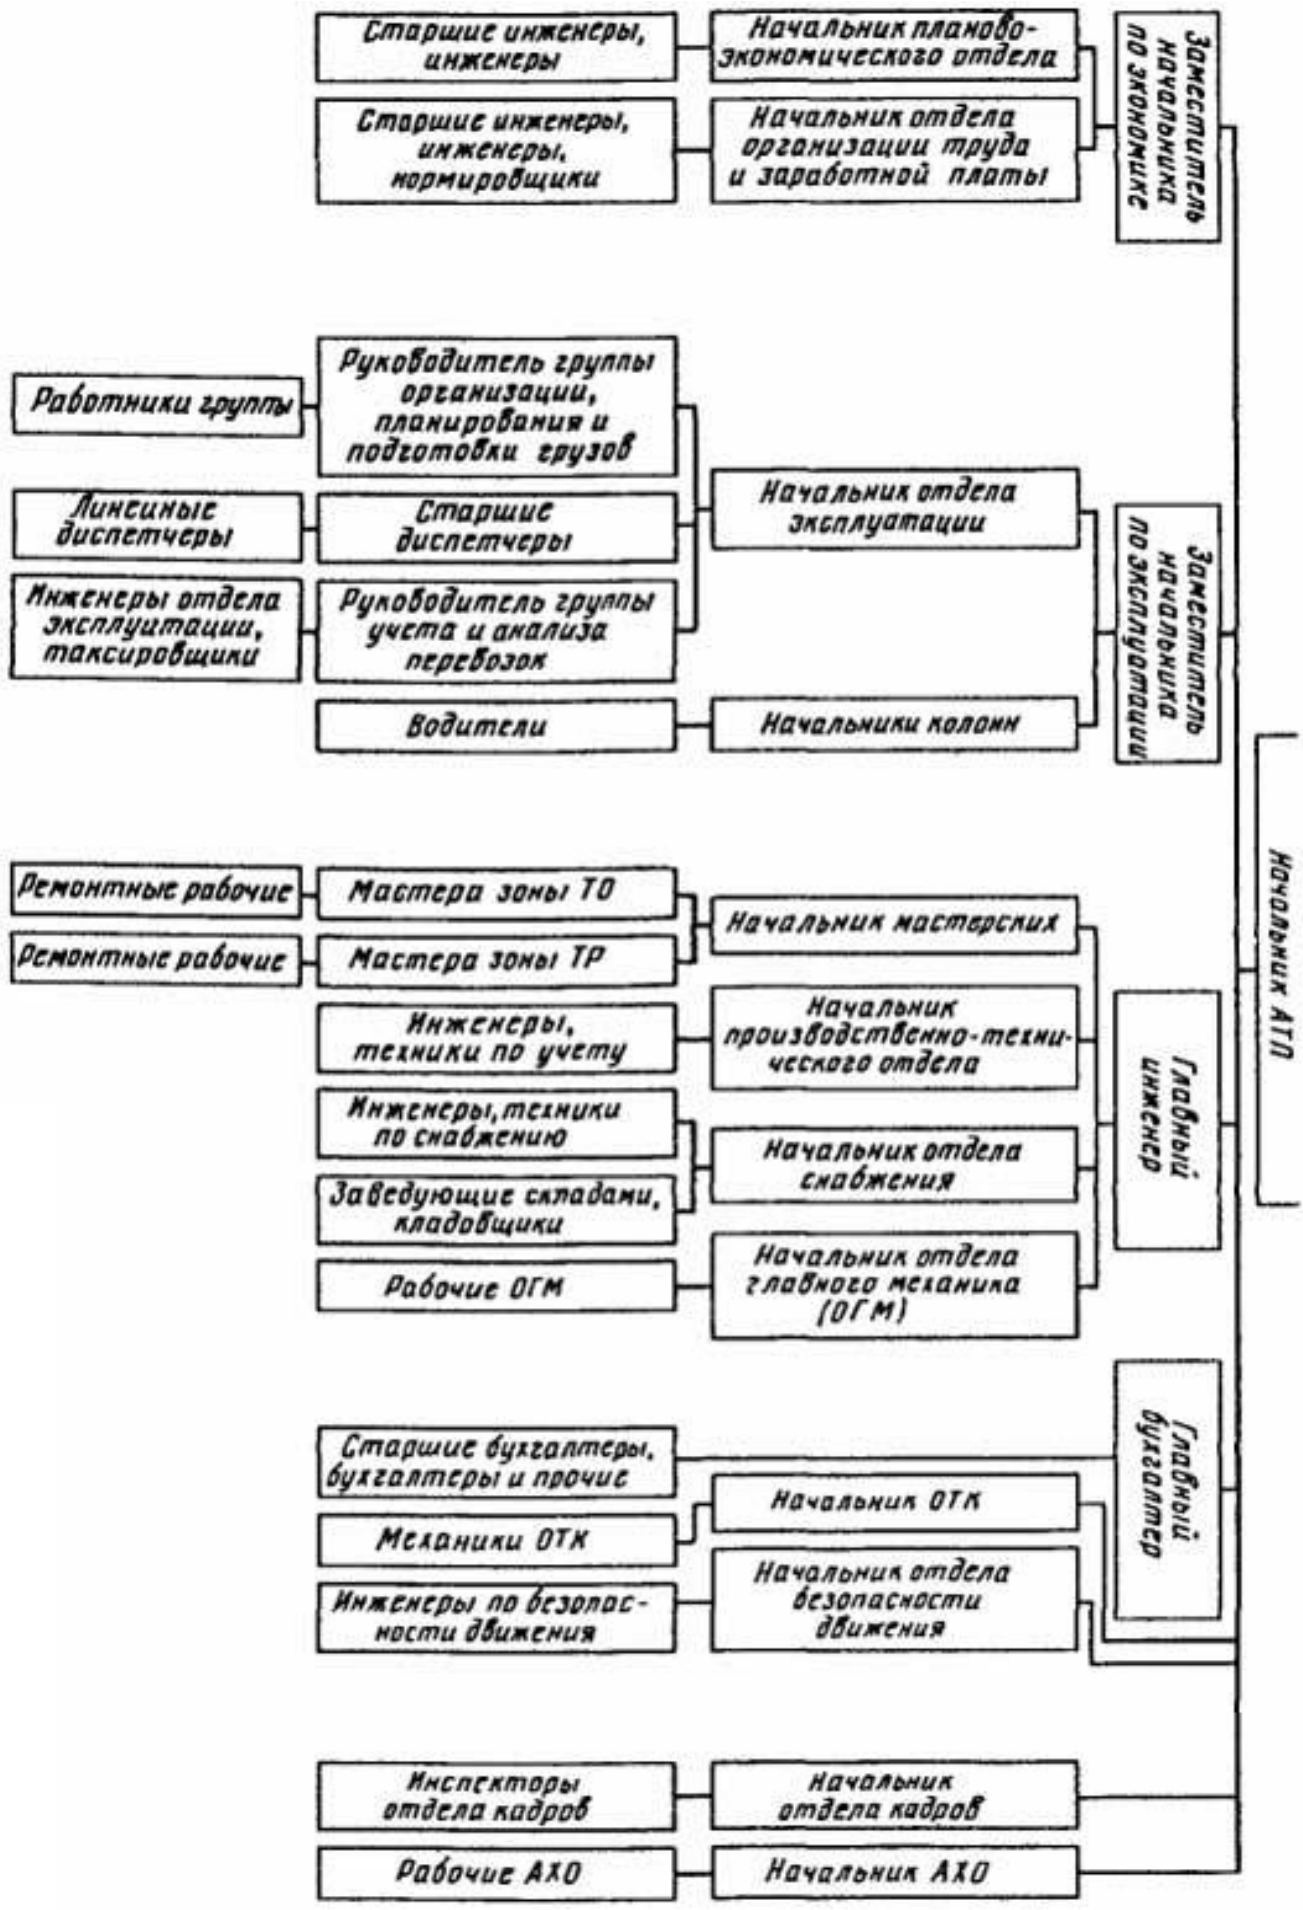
Старшие инженеры, инженеры

Начальник планово-экономического отдела

Старшие инженеры, инженеры, нормировщики

Начальник отдела организации труда и заработной платы

Заместитель начальника по экономике

Работники группы

Руководитель группы организации, планирования и подготовки грузов

Линейные диспетчеры

Старшие диспетчеры

Начальник отдела эксплуатации

Инженеры отдела эксплуатации, таксировщики

Руководитель группы учета и анализа перевозок

Водители

Начальники колонн

Заместитель начальника по эксплуатации

Начальник АТП

Ремонтные рабочие

Мастера зоны ТО

Начальник мастерских

Ремонтные рабочие

Мастера зоны ТР

Инженеры, техники по учету

Начальник производственно-технического отдела

Инженеры, техники по снабжению

Начальник отдела снабжения

Заведующие складами, кладовщики

Главный инженер

Рабочие ОГМ

Начальник отдела главного механика (ОГМ)

Старшие бухгалтеры, бухгалтеры и прочие

Главный бухгалтер

Механики ОТК

Начальник ОТК

Инженеры по безопасности движения

Начальник отдела безопасности движения

Инспекторы отдела кадров

Начальник отдела кадров

Рабочие АХО

Начальник АХО